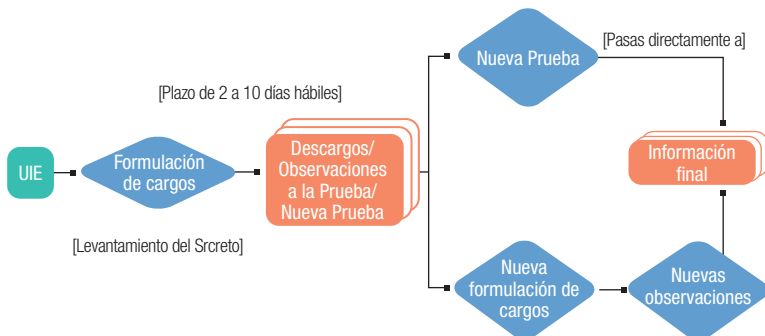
[Pasas directamente a]

Nueva Prueba

[Plazo de 2 a 10 días hábiles]

UIE

Formulación de cargos

Descargos/ Observaciones a la Prueba/ Nueva Prueba

Información final

[Levantamiento del Srcreto]

Nueva formulación de cargos

Nuevas observaciones